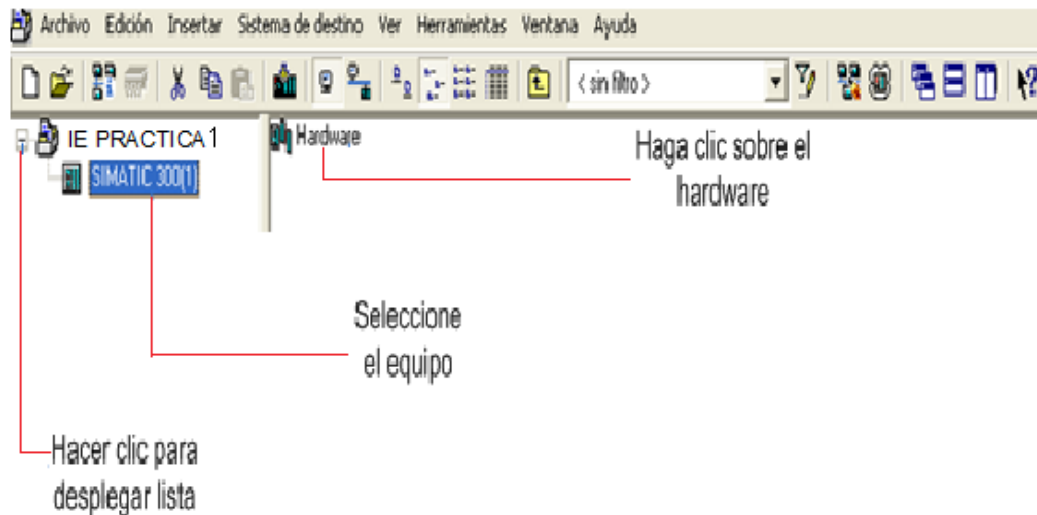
Archivo Edición Insertar Sistema de destino Ver Herramientas Ventana Ayuda

< sin filtro >

IE PRACTICA 1

SIMATIC 300(1)

Hardware

Haga clic sobre el hardware

Seleccione el equipo

Hacer clic para desplegar lista